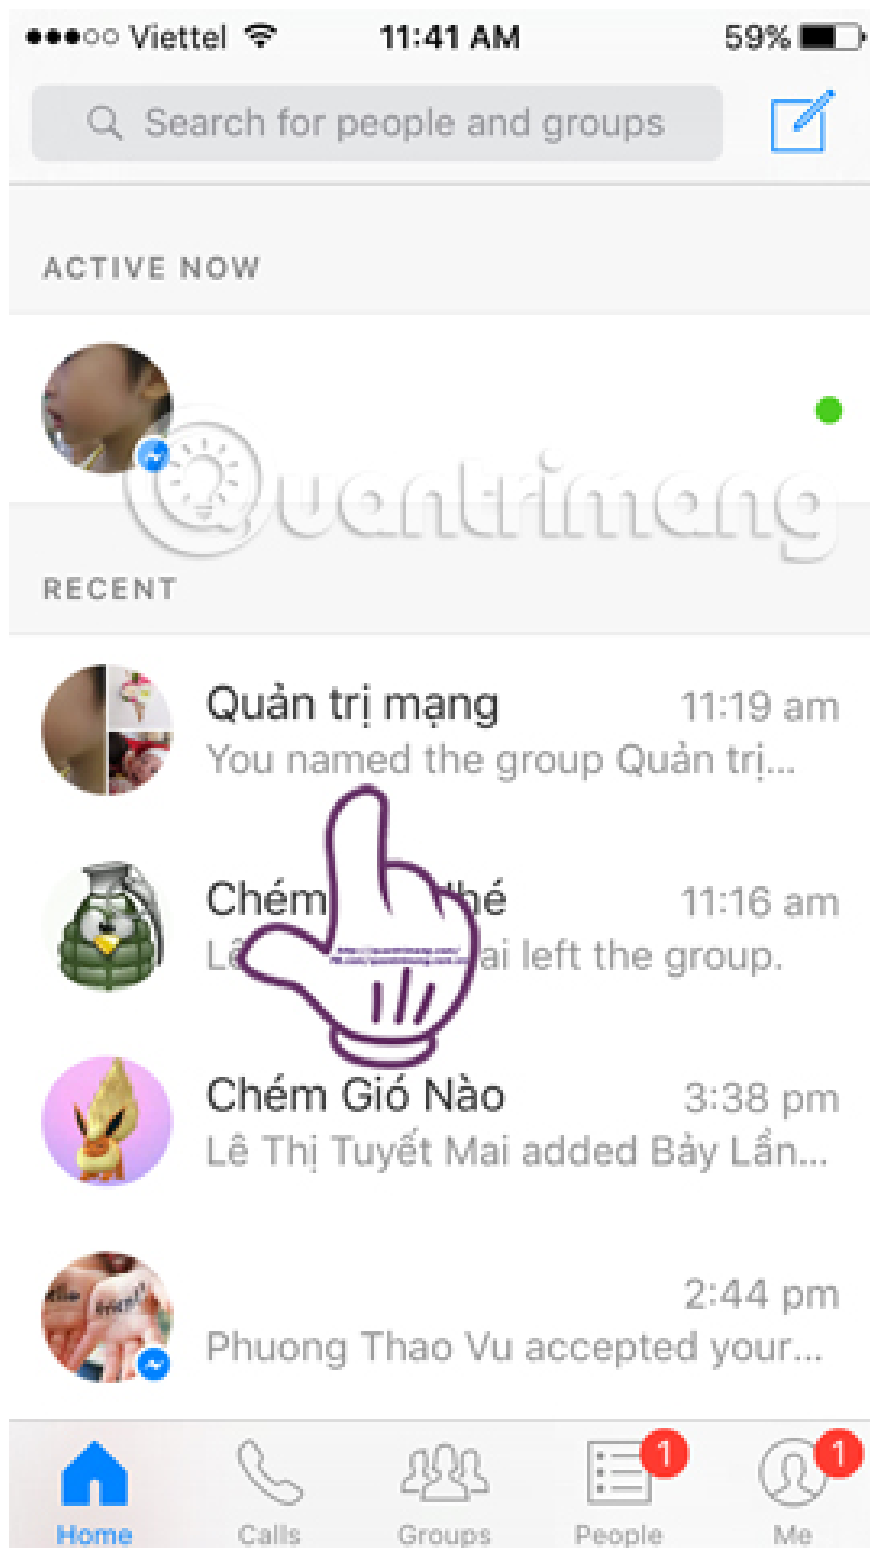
●●●○○ Viettel 11:41 AM 59%

Search for people and groups

ACTIVE NOW

Quantrimang

RECENT

Quản trị mạng 11:19 am
You named the group Quản trị...

Chém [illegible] nhé 11:16 am
Lê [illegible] ai left the group.

Chém Gió Nào 3:38 pm
Lê Thị Tuyết Mai added Bảy Lần...

2:44 pm
Phuong Thao Vu accepted your...

Home Calls Groups People 1 Me 1